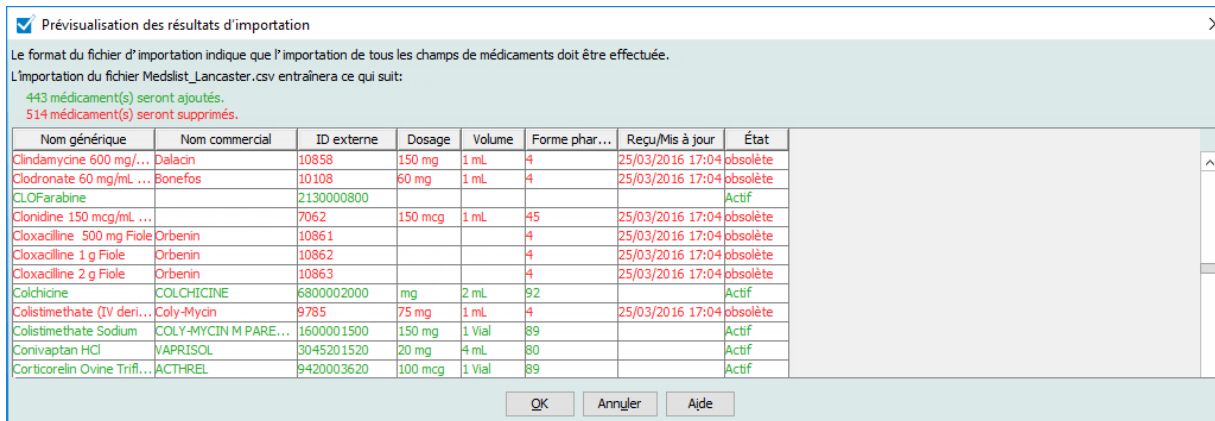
Prévisualisation des résultats d'importation

Le format du fichier d'importation indique que l'importation de tous les champs de médicaments doit être effectuée.

L'importation du fichier Medslist_Lancaster.csv entraînera ce qui suit:

443 médicament(s) seront ajoutés.
514 médicament(s) seront supprimés.

| Nom générique | Nom commercial | ID externe | Dosage | Volume | Forme phar... | Reçu/Mis à jour | État |
|---|---|---|---|---|---|---|---|
| Clindamycine 600 mg/... | Dalacin | 10858 | 150 mg | 1 mL | 4 | 25/03/2016 17:04 | obsolète |
| Clodronate 60 mg/mL ... | Bonefos | 10108 | 60 mg | 1 mL | 4 | 25/03/2016 17:04 | obsolète |
| CLOFarabine | | 2130000800 | | | | | Actif |
| Clonidine 150 mcg/mL ... | | 7062 | 150 mcg | 1 mL | 45 | 25/03/2016 17:04 | obsolète |
| Cloxacilline 500 mg Fiole | Orbenin | 10861 | | | 4 | 25/03/2016 17:04 | obsolète |
| Cloxacilline 1 g Fiole | Orbenin | 10862 | | | 4 | 25/03/2016 17:04 | obsolète |
| Cloxacilline 2 g Fiole | Orbenin | 10863 | | | 4 | 25/03/2016 17:04 | obsolète |
| Colchicine | COLCHICINE | 6800002000 | mg | 2 mL | 92 | | Actif |
| Colistimethate (IV deri... | Coly-Mycin | 9785 | 75 mg | 1 mL | 4 | 25/03/2016 17:04 | obsolète |
| Colistimethate Sodium | COLY-MYCIN M PARE... | 1600001500 | 150 mg | 1 Vial | 89 | | Actif |
| Conivaptan HCl | VAPRISOL | 3045201520 | 20 mg | 4 mL | 80 | | Actif |
| Corticorelin Ovine Trifl... | ACTHREL | 9420003620 | 100 mcg | 1 Vial | 89 | | Actif |

OK Annuler Aide